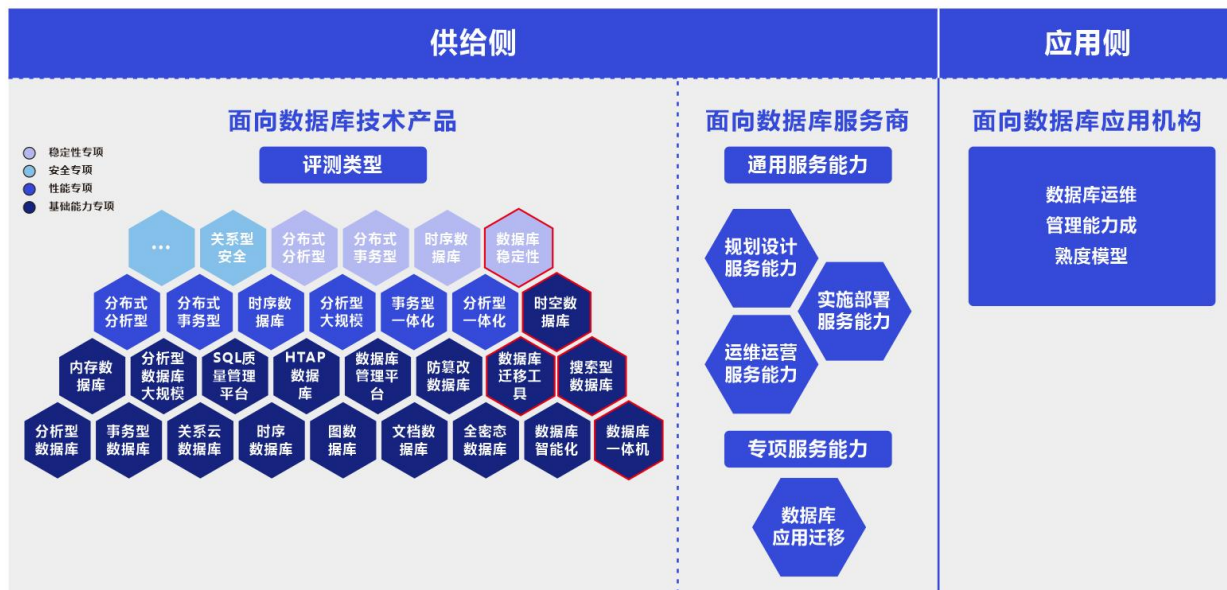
供给侧

应用侧

面向数据库技术产品

评测类型

稳定性专项
安全专项
性能专项
基础能力专项

…
关系型安全
分布式分析型
分布式事务型
时序数据库
数据库稳定性

分布式分析型
分布式事务型
时序数据库
分析型大规模
事务型一体化
分析型一体化
时空数据库

内存数据库
分析型数据库大规模
SQL质量管理平台
HTAP数据库
数据库管理平台
防篡改数据库
数据库迁移工具
搜索型数据库

分析型数据库
事务型数据库
关系云数据库
时序数据库
图数据库
文档数据库
全密态数据库
数据库智能化
数据库一体机

面向数据库服务商

通用服务能力

规划设计服务能力
实施部署服务能力
运维运营服务能力

专项服务能力

数据库应用迁移

面向数据库应用机构

数据库运维管理能力成熟度模型